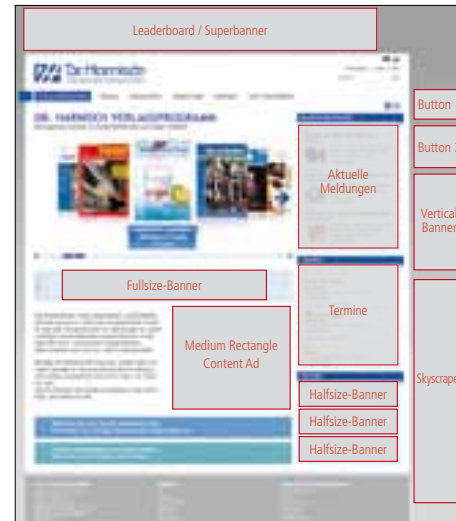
Leaderboard / Superbanner

Dr. Harnisch

DR. HARNISCH VERLAGSPROGRAMM

Button

Button 2

Aktuelle Meldungen

Vertical Banner

Fullsize-Banner

Termine

Medium Rectangle Content Ad

Skyscraper

Halfsize-Banner

Halfsize-Banner

Halfsize-Banner